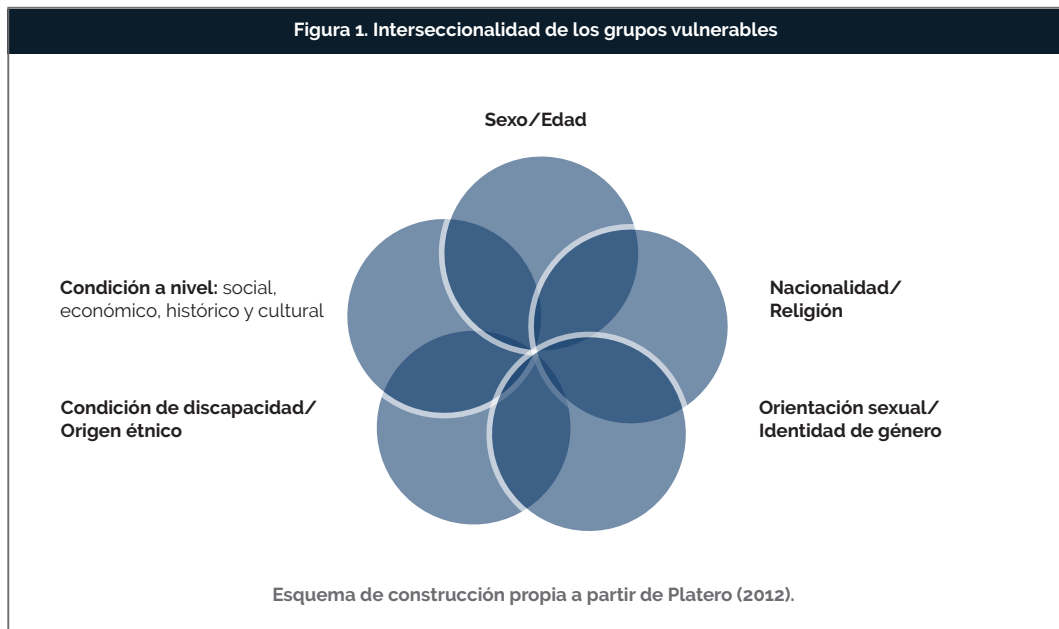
Figura 1. Interseccionalidad de los grupos vulnerables

Sexo/Edad

Condición a nivel: social, económico, histórico y cultural

Nacionalidad/ Religión

Condición de discapacidad/ Origen étnico

Orientación sexual/ Identidad de género

Esquema de construcción propia a partir de Platero (2012).